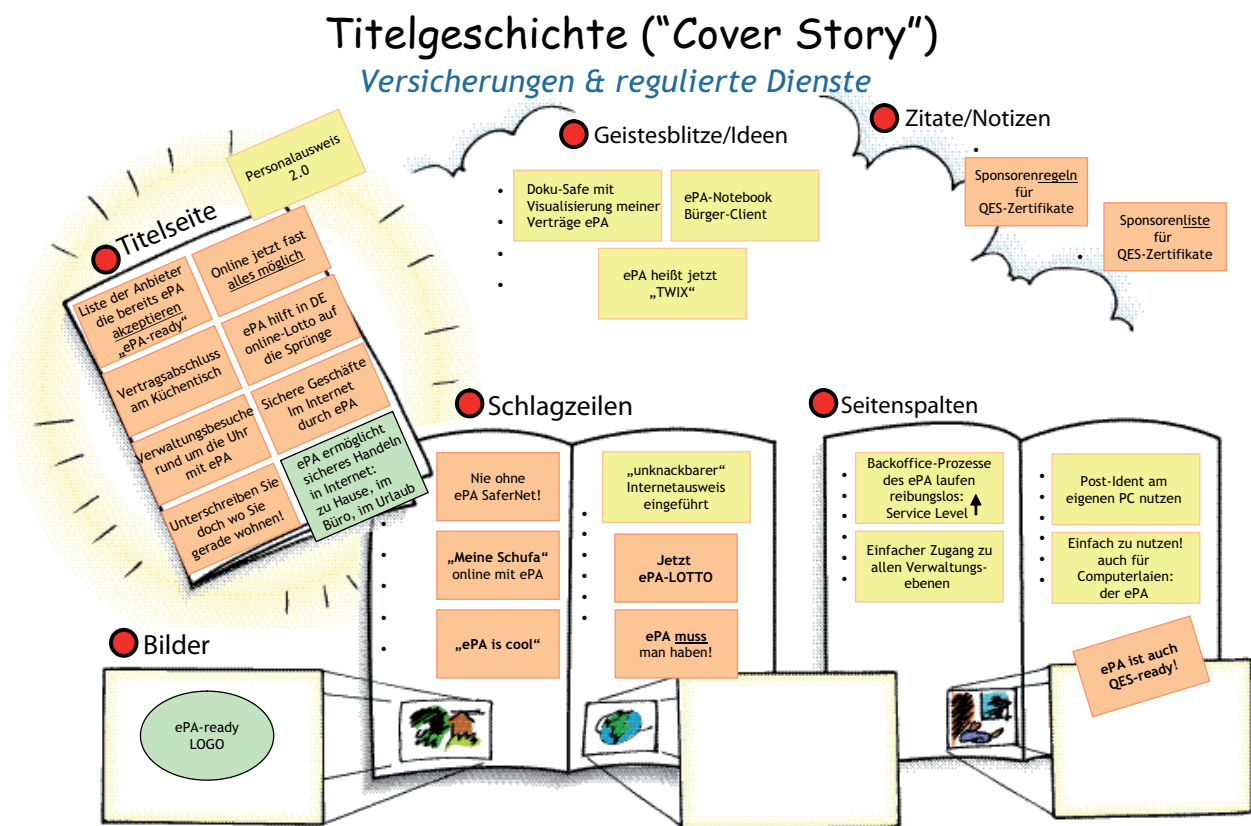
Titelgeschichte (“Cover Story”)

Versicherungen & regulierte Dienste

Geistesblitze/Ideen

Doku-Safe mit Visualisierung meiner Verträge ePA

ePA-Notebook Bürger-Client

ePA heißt jetzt „TWIX“

Zitate/Notizen

Sponsorenregeln für QES-Zertifikate

Sponsorenliste für QES-Zertifikate

Personalausweis 2.0

Titelseite

Liste der Anbieter die bereits ePA akzeptieren „ePA-ready“

Online jetzt fast alles möglich

Vertragsabschluss am Küchentisch

ePA hilft in DE online-Lotto auf die Sprünge

Verwaltungsbesuche rund um die Uhr mit ePA

Sichere Geschäfte Im Internet durch ePA

Unterschreiben Sie doch wo Sie gerade wohnen!

ePA ermöglicht sicheres Handeln in Internet: zu Hause, im Büro, im Urlaub

Schlagzeilen

Nie ohne ePA SaferNet!

„Meine Schufa“ online mit ePA

„ePA is cool“

„unknackbarer“ Internetausweis eingeführt

Jetzt ePA-LOTTO

ePA muss man haben!

Seitenspalten

Backoffice-Prozesse des ePA laufen reibungslos: Service Level ↑

Einfacher Zugang zu allen Verwaltungsebenen

Post-Ident am eigenen PC nutzen

Einfach zu nutzen! auch für Computerlaien: der ePA

ePA ist auch QES-ready!

Bilder

ePA-ready LOGO